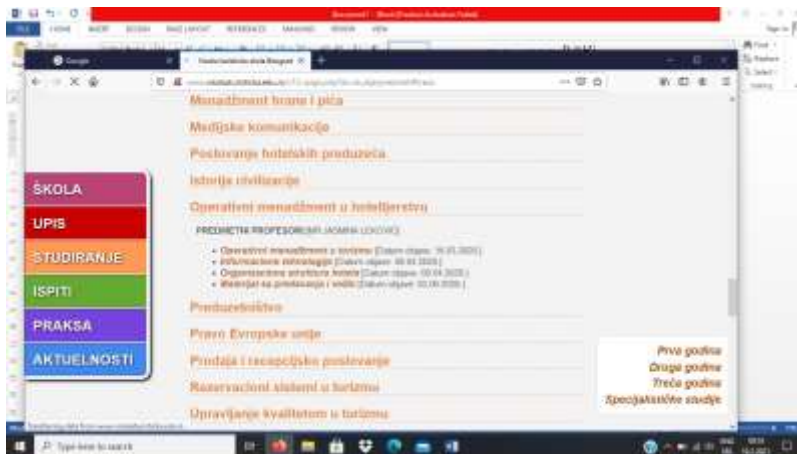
Menadžment hrane i pića
Medijske komunikacije
Poslovanje hotelskih preduzeća
Istorija civilizacije
Operativni menadžment u hotelijerstvu
PREDMETNI PROFESOR: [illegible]
• Operativni menadžment u turizmu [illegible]
• Informacione tehnologije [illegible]
• Organizaciona struktura hotela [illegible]
• Materijal za predavanje i vežbe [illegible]
Preduzetništvo
Pravo Evropske unije
Prodaja i recepcijsko poslovanje
Rezervacioni sistemi u turizmu
Upravljanje kvalitetom u turizmu

ŠKOLA
UPIS
STUDIRANJE
ISPITI
PRAKSA
AKTUELNOSTI

Prva godina
Druga godina
Treća godina
Specijalističke studije

Type here to search